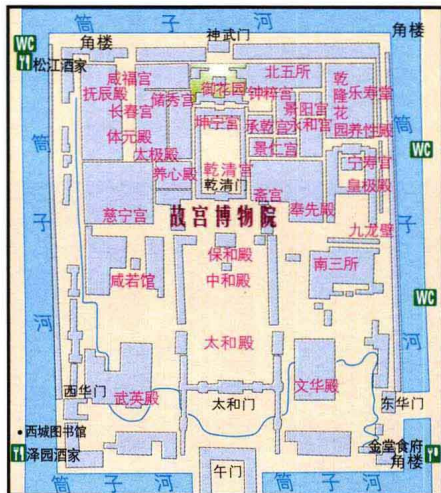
筒 子 河
WC
角楼
神武门
角楼
松江酒家
咸福宫
储秀宫
御花园
北五所
乾
抚辰殿
长春宫
钟粹宫
隆乐寿堂
体元殿
翊坤宫
承乾宫
景阳宫
永和宫
花
太极殿
景仁宫
园养性殿
养心殿
乾清宫
宁寿宫
WC
乾清门
皇极殿
斋宫
慈宁宫
故宫博物院
奉先殿
九龙壁
筒
筒
保和殿
子
子
中和殿
南三所
咸若馆
河
河
WC
太和殿
西华门
东华门
武英殿
文华殿
太和门
西城图书馆
泽园酒家
金堂食府
角楼
午门
筒 子 河